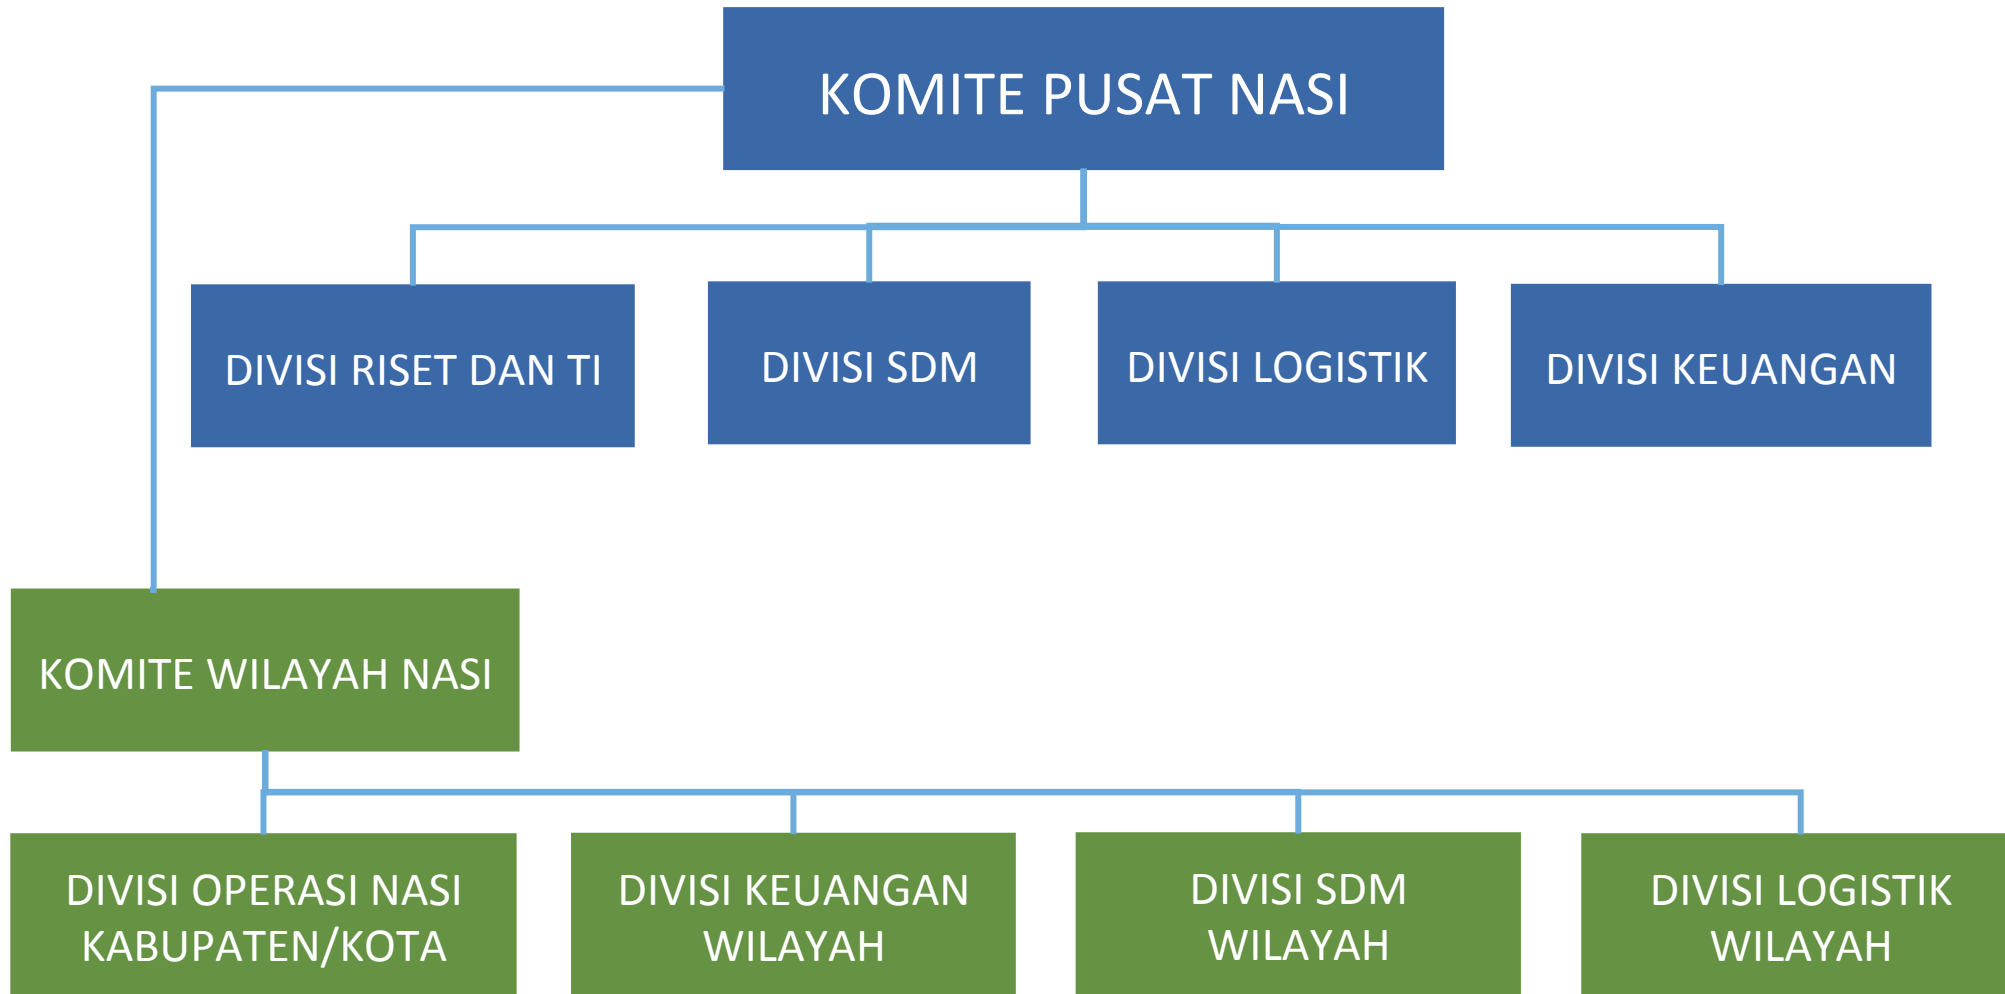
KOMITE PUSAT NASI

DIVISI RISET DAN TI

DIVISI SDM

DIVISI LOGISTIK

DIVISI KEUANGAN

KOMITE WILAYAH NASI

DIVISI OPERASI NASI KABUPATEN/KOTA

DIVISI KEUANGAN WILAYAH

DIVISI SDM WILAYAH

DIVISI LOGISTIK WILAYAH